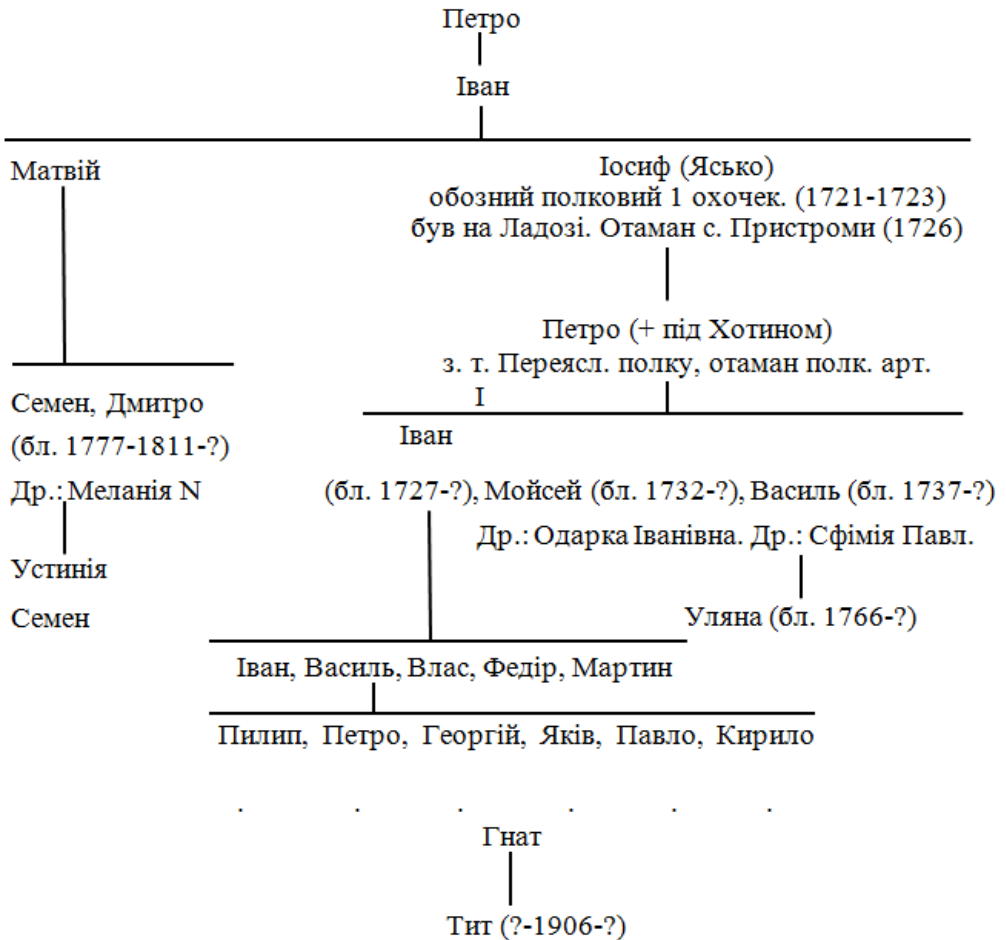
Петро

Іван

Матвій

Іосиф (Ясько)
обозний полковий 1 охочек. (1721-1723)
був на Ладозі. Отаман с. Пристроми (1726)

Петро (+ під Хотином)
з. т. Переясл. полку, отаман полк. арт.

Семен, Дмитро
(бл. 1777-1811-?)
Др.: Меланія N

Устинія

Семен

I

Іван

(бл. 1727-?), Мойсей (бл. 1732-?), Василь (бл. 1737-?)
Др.: Одарка Іванівна. Др.: Сфімія Павл.

Уляна (бл. 1766-?)

Іван, Василь, Влас, Федір, Мартин

Пилип, Петро, Георгій, Яків, Павло, Кирило

. . . . . .

Гнат

Тит (?-1906-?)